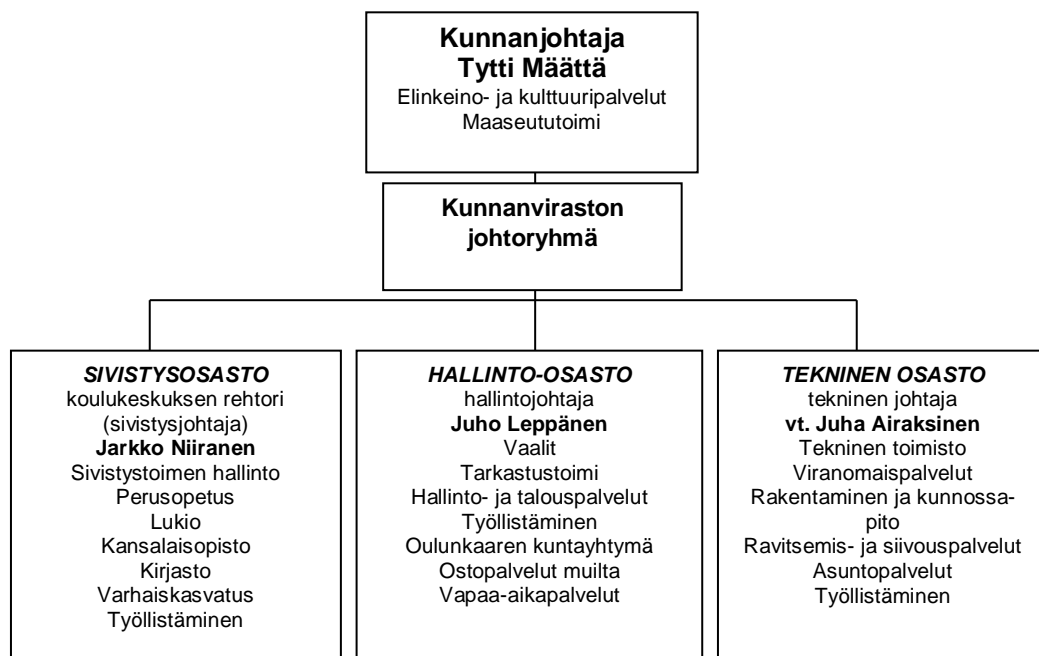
Kunnanjohtaja
Tytti Määttä
Elinkeino- ja kulttuuripalvelut
Maaseututoimi

Kunnanviraston johtoryhmä

SIVISTYSOSASTO
koulukeskuksen rehtori
(sivistysjohtaja)
Jarkko Niiranen
Sivistystoimen hallinto
Perusopetus
Lukio
Kansalaisopisto
Kirjasto
Varhaiskasvatus
Työllistäminen

HALLINTO-OSASTO
hallintojohtaja
Juho Leppänen
Vaalit
Tarkastustoimi
Hallinto- ja talouspalvelut
Työllistäminen
Oulunkaaren kuntayhtymä
Ostopalvelut muilta
Vapaa-aikapalvelut

TEKNINEN OSASTO
tekninen johtaja
vt. Juha Airaksinen
Tekninen toimisto
Viranomaispalvelut
Rakentaminen ja kunnossapito
Ravitsemis- ja siivouspalvelut
Asuntopalvelut
Työllistäminen